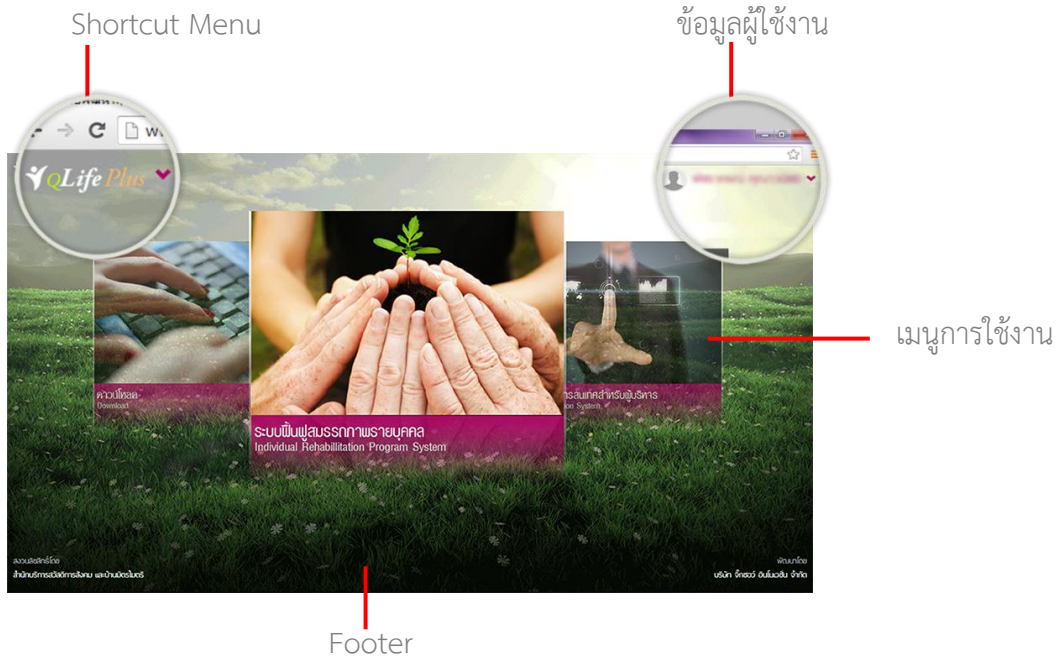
Shortcut Menu

ข้อมูลผู้ใช้งาน

QLife Plus

ดาวน์โหลด
Download

ระบบฟื้นฟูสมรรถภาพรายบุคคล
Individual Rehabilitation Program System

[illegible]รสนเทศสำหรับผู้บริหาร
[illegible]ion System

เมนูการใช้งาน

สงวนลิขสิทธิ์โดย
สำนักบริการสวัสดิการสังคม และบ้านมิตรไมตรี

พัฒนาโดย
บริษัท จีเอเบิ้ล อินโนเวชั่น จำกัด

Footer